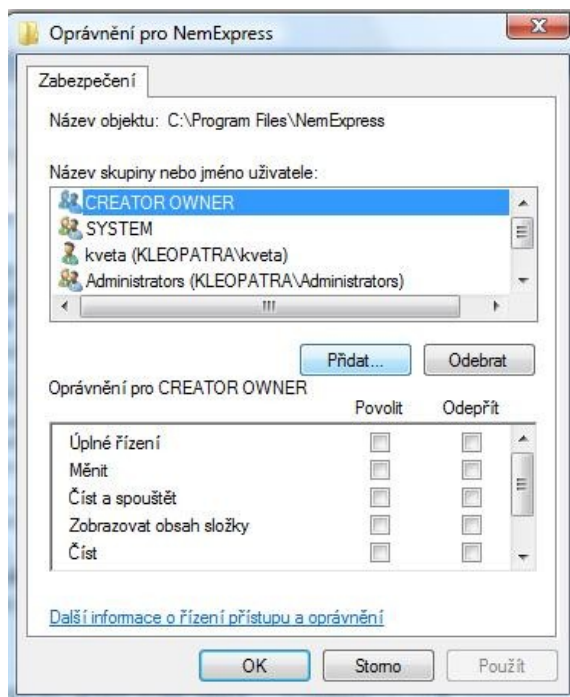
Oprávnění pro NemExpress

Zabezpečení

Název objektu: C:\Program Files\NemExpress

Název skupiny nebo jméno uživatele:

CREATOR OWNER
SYSTEM
kveta (KLEOPATRA\kveta)
Administrators (KLEOPATRA\Administrators)

Přidat...
Odebrat

Oprávnění pro CREATOR OWNER

| | Povolit | Odepřít |
|---|---|---|
| Úplné řízení | | |
| Měnit | | |
| Číst a spouštět | | |
| Zobrazovat obsah složky | | |
| Číst | | |

Další informace o řízení přístupu a oprávnění

OK
Storno
Použít